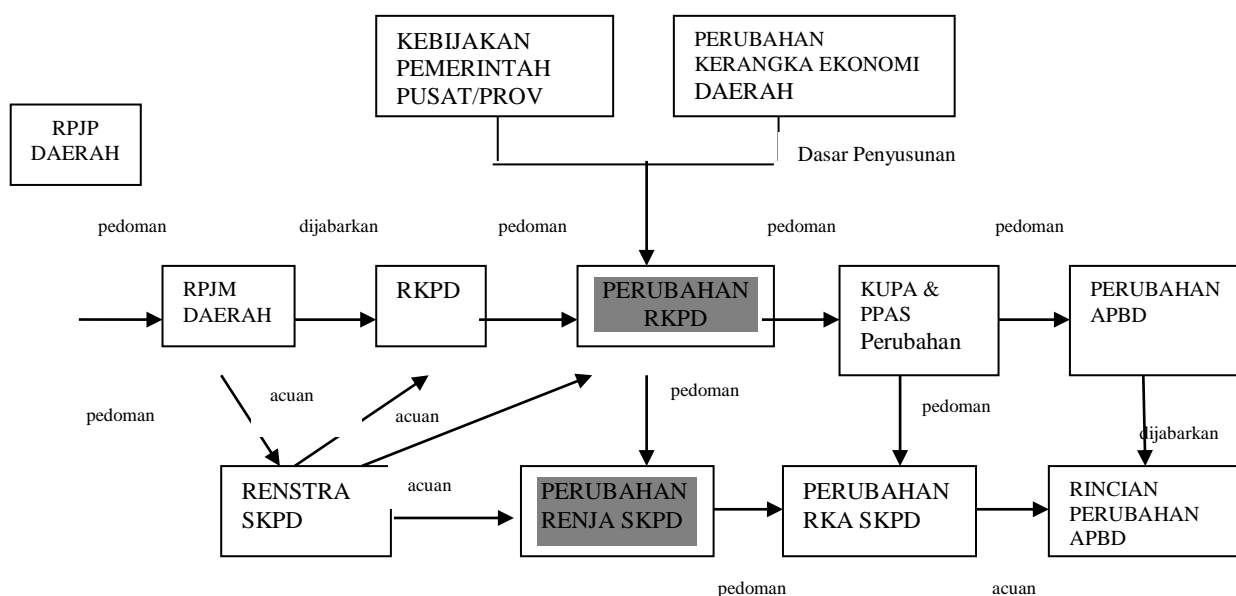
KEBIJAKAN PEMERINTAH PUSAT/PROV

PERUBAHAN KERANGKA EKONOMI DAERAH

RPJP DAERAH

Dasar Penyusunan

pedoman

dijabarkan

pedoman

pedoman

pedoman

RPJM DAERAH

RKPD

PERUBAHAN RKPD

KUPA & PPAS Perubahan

PERUBAHAN APBD

acuan

pedoman

acuan

pedoman

pedoman

dijabarkan

RENSTRA SKPD

acuan

PERUBAHAN RENJA SKPD

PERUBAHAN RKA SKPD

RINCIAN PERUBAHAN APBD

pedoman

acuan